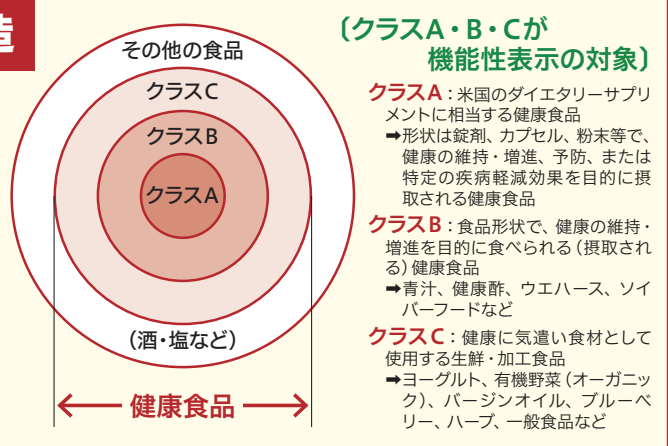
造

その他の食品

クラスC

クラスB

クラスA

（酒・塩など）

健康食品

〔クラスA・B・Cが機能性表示の対象〕

クラスA：米国のダイエタリーサプリメントに相当する健康食品

➡形状は錠剤、カプセル、粉末等で、健康の維持・増進、予防、または特定の疾病軽減効果を目的に摂取される健康食品

クラスB：食品形状で、健康の維持・増進を目的に食べられる（摂取される）健康食品

➡青汁、健康酢、ウエハース、ソイバーフードなど

クラスC：健康に気遣い食材として使用する生鮮・加工食品

➡ヨーグルト、有機野菜（オーガニック）、バージンオイル、ブルーベリー、ハーブ、一般食品など